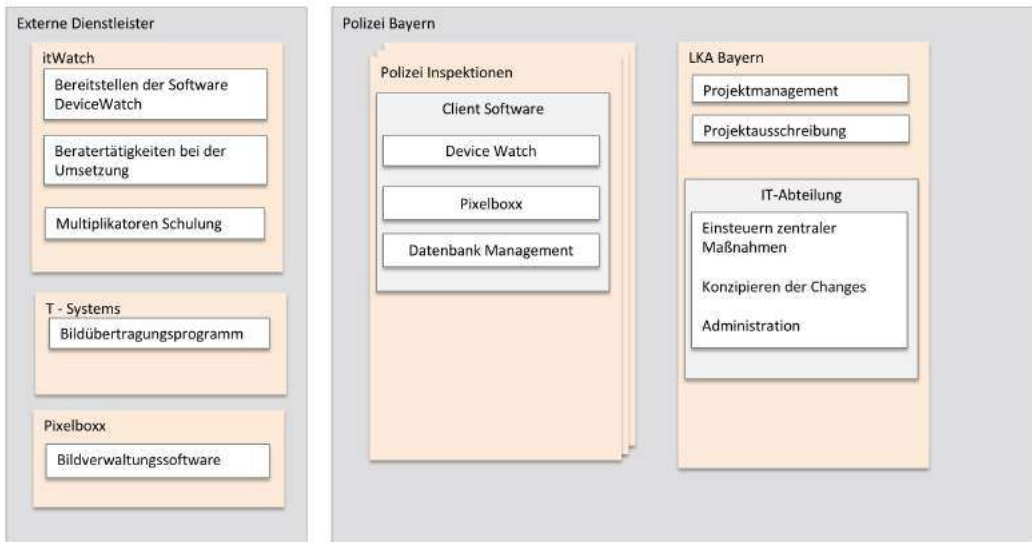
Externe Dienstleister

itWatch

Bereitstellen der Software DeviceWatch

Beratertätigkeiten bei der Umsetzung

Multiplikatoren Schulung

T - Systems

Bildübertragungsprogramm

Pixelboxx

Bildverwaltungssoftware

Polizei Bayern

Polizei Inspektionen

Client Software

Device Watch

Pixelboxx

Datenbank Management

LKA Bayern

Projektmanagement

Projektausschreibung

IT-Abteilung

Einsteuern zentraler Maßnahmen

Konzipieren der Changes

Administration